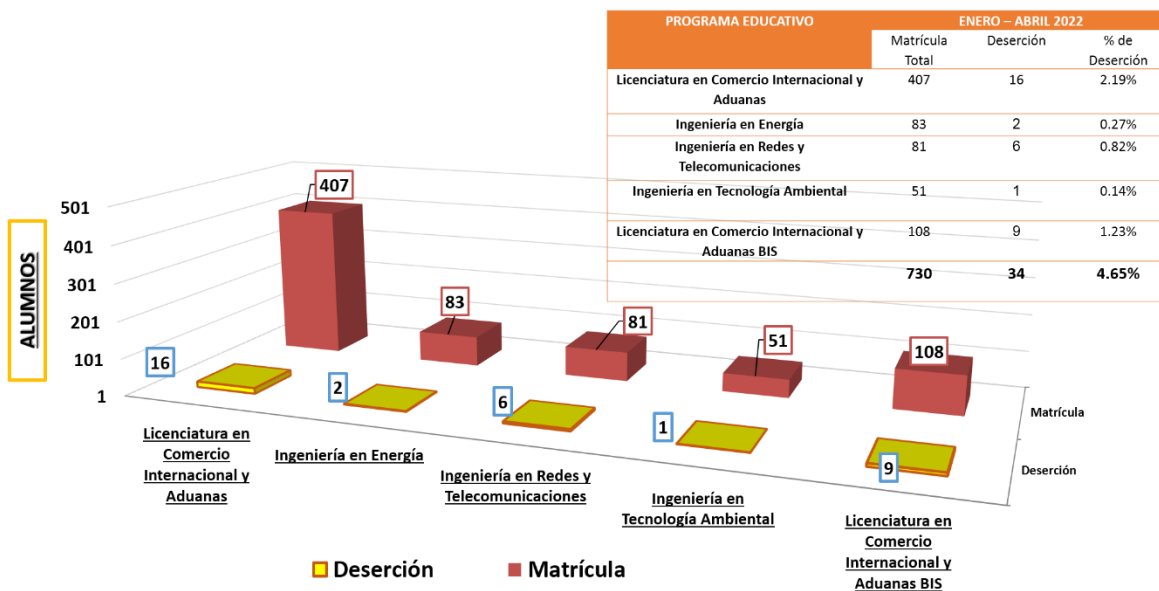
| PROGRAMA EDUCATIVO | ENERO – ABRIL 2022 | | |
|---|---|---|---|
| | Matrícula Total | Deserción | % de Deserción |
| Licenciatura en Comercio Internacional y Aduanas | 407 | 16 | 2.19% |
| Ingeniería en Energía | 83 | 2 | 0.27% |
| Ingeniería en Redes y Telecomunicaciones | 81 | 6 | 0.82% |
| Ingeniería en Tecnología Ambiental | 51 | 1 | 0.14% |
| Licenciatura en Comercio Internacional y Aduanas BIS | 108 | 9 | 1.23% |
| | 730 | 34 | 4.65% |

ALUMNOS

501
401
301
201
101
1

407
83
81
51
108
16
2
6
1
9

Matrícula
Deserción

Licenciatura en Comercio Internacional y Aduanas
Ingeniería en Energía
Ingeniería en Redes y Telecomunicaciones
Ingeniería en Tecnología Ambiental
Licenciatura en Comercio Internacional y Aduanas BIS

Deserción
Matrícula